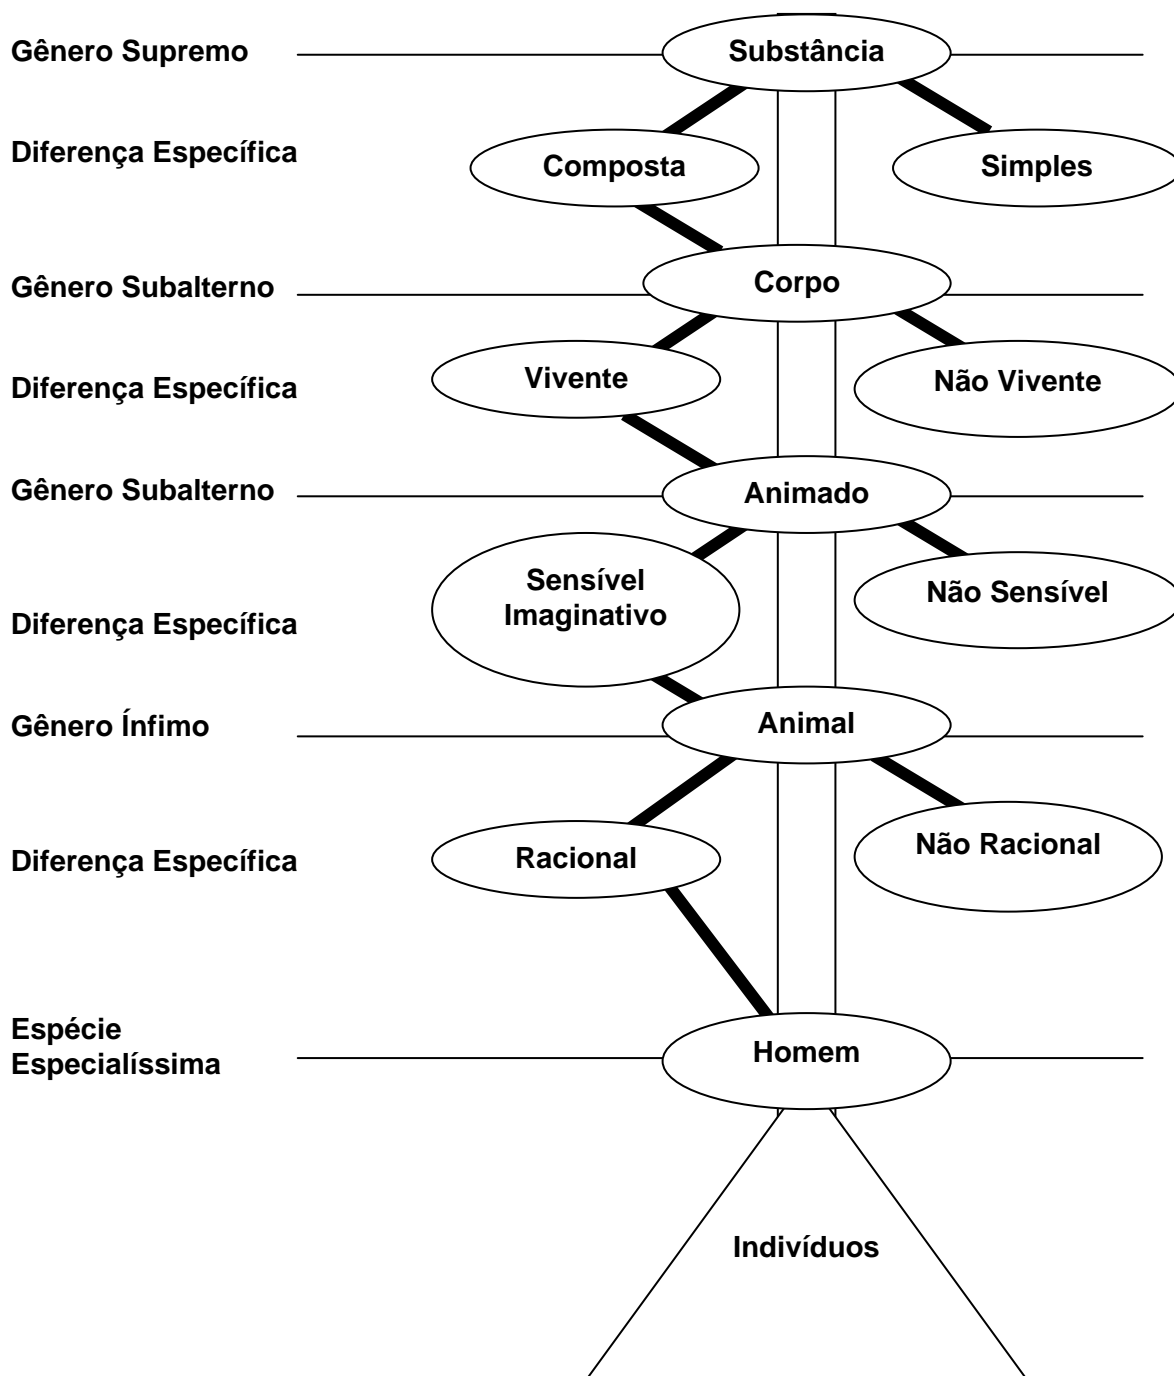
Gênero Supremo

Substância

Diferença Específica

Composta

Simples

Gênero Subalterno

Corpo

Diferença Específica

Vivente

Não Vivente

Gênero Subalterno

Animado

Diferença Específica

Sensível Imaginativo

Não Sensível

Gênero Ínfimo

Animal

Diferença Específica

Racional

Não Racional

Espécie Especialíssima

Homem

Indivíduos